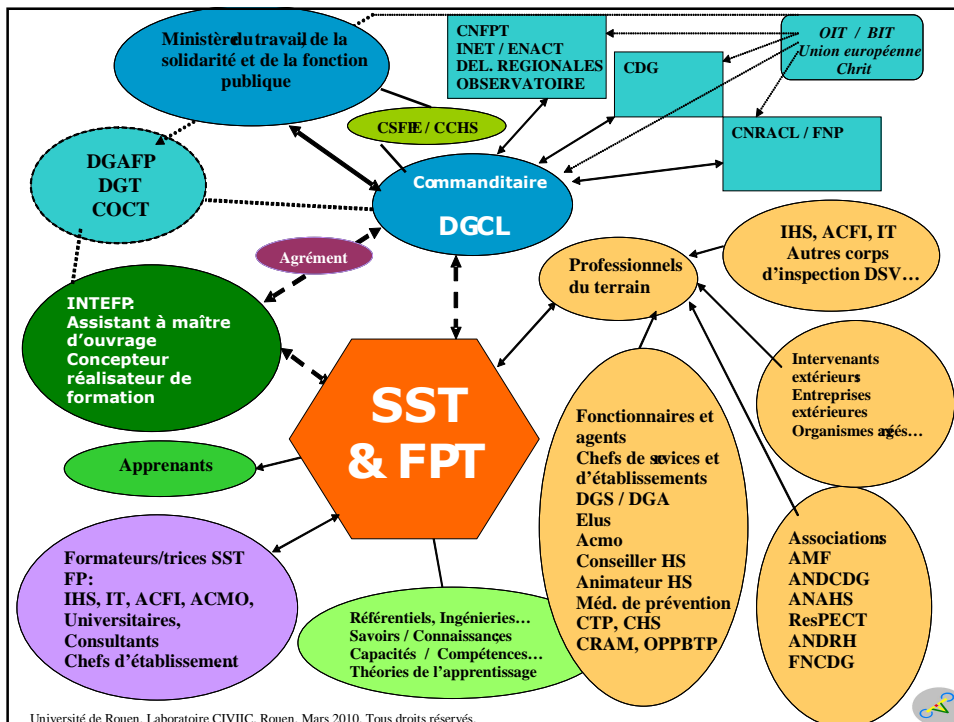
Ministère du travail, de la solidarité et de la fonction publique

CNFPT
INET / ENACT
DEL. REGIONALES
OBSERVATOIRE

OIT / BIT
Union européenne
Chrit

CDG

CSFPT / CCHS

CNRACL / FNP

DGAFP
DGT
COCT

Commanditaire
DGCL

Agrément

IHS, ACFI, IT
Autres corps d'inspection DSV…

Professionnels du terrain

INTEFP:
Assistant à maître d'ouvrage
Concepteur réalisateur de formation

SST
& FPT

Intervenants extérieurs
Entreprises extérieures
Organismes agréés…

Apprenants

Fonctionnaires et agents
Chefs de services et d'établissements
DGS / DGA
Elus
Acmo
Conseiller HS
Animateur HS
Méd. de prévention
CTP, CHS
CRAM, OPPBTP

Associations
AMF
ANDCDG
ANAHS
ResPECT
ANDRH
FNCDG

Formateurs/trices SST FP:
IHS, IT, ACFI, ACMO,
Universitaires,
Consultants
Chefs d'établissement

Référentiels, Ingénieries…
Savoirs / Connaissances
Capacités / Compétences…
Théories de l'apprentissage

Université de Rouen, Laboratoire CIVIIC, Rouen, Mars 2010. Tous droits réservés.